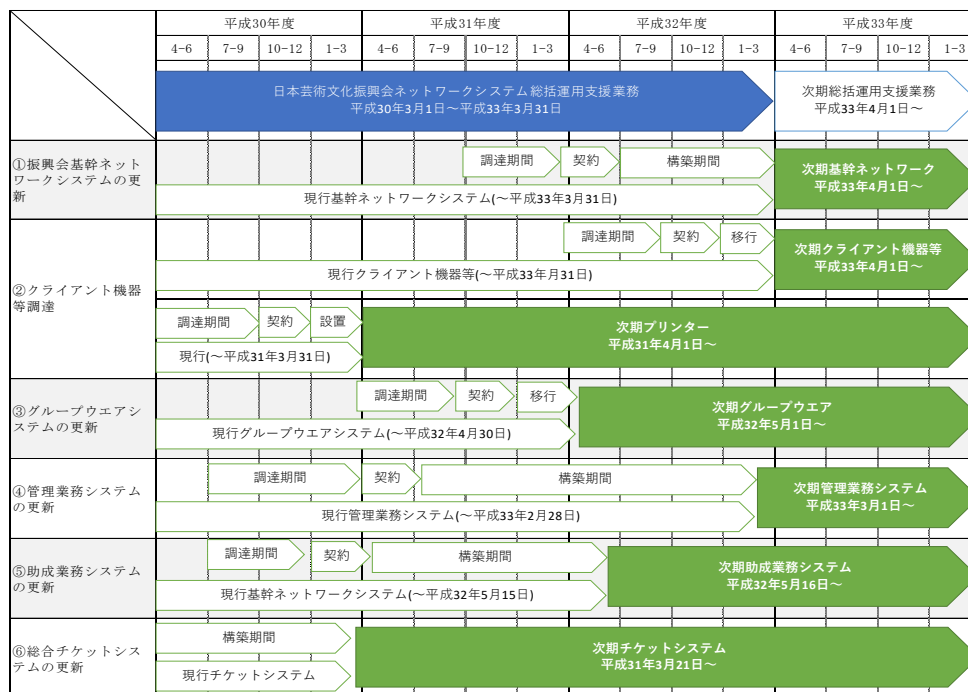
| | 平成30年度 | | | | 平成31年度 | | | | 平成32年度 | | | | 平成33年度 | | | |
|---|---|---|---|---|---|---|---|---|---|---|---|---|---|---|---|---|
| | 4-6 | 7-9 | 10-12 | 1-3 | 4-6 | 7-9 | 10-12 | 1-3 | 4-6 | 7-9 | 10-12 | 1-3 | 4-6 | 7-9 | 10-12 | 1-3 |

日本芸術文化振興会ネットワークシステム総括運用支援業務
平成30年3月1日～平成33年3月31日

次期総括運用支援業務
平成33年4月1日～

①振興会基幹ネットワークシステムの更新

調達期間 契約 構築期間

現行基幹ネットワークシステム(～平成33年3月31日)

次期基幹ネットワーク
平成33年4月1日～

②クライアント機器等調達

調達期間 契約 移行

現行クライアント機器等(～平成33年月31日)

次期クライアント機器等
平成33年4月1日～

調達期間 契約 設置

現行(～平成31年3月31日)

次期プリンター
平成31年4月1日～

③グループウエアシステムの更新

調達期間 契約 移行

現行グループウエアシステム(～平成32年4月30日)

次期グループウエア
平成32年5月1日～

④管理業務システムの更新

調達期間 契約 構築期間

現行管理業務システム(～平成33年2月28日)

次期管理業務システム
平成33年3月1日～

⑤助成業務システムの更新

調達期間 契約 構築期間

現行基幹ネットワークシステム(～平成32年5月15日)

次期助成業務システム
平成32年5月16日～

⑥総合チケットシステムの更新

構築期間

現行チケットシステム

次期チケットシステム
平成31年3月21日～